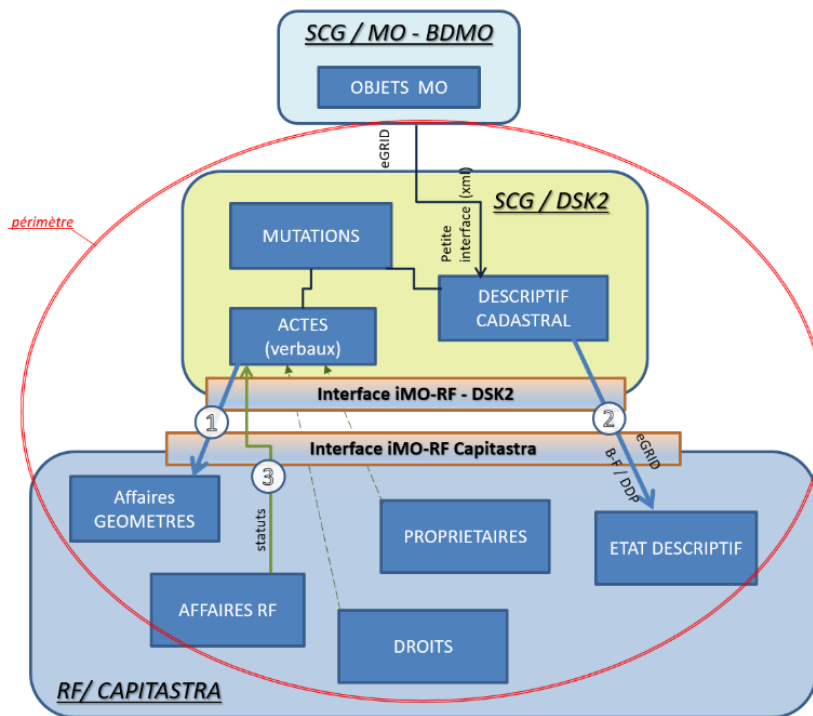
SCG / MO - BDMO

OBJETS MO

eGRID

Petite interface (xml)

SCG / DSK2

périmètre

MUTATIONS

DESCRIPTIF CADASTRAL

ACTES (verbaux)

Interface iMO-RF - DSK2

1

2

Interface iMO-RF Capitastra

eGRID

B-F / DDP

3

Affaires GEOMETRES

statuts

PROPRIETAIRES

ETAT DESCRIPTIF

AFFAIRES RF

DROITS

RF/ CAPITASTRA